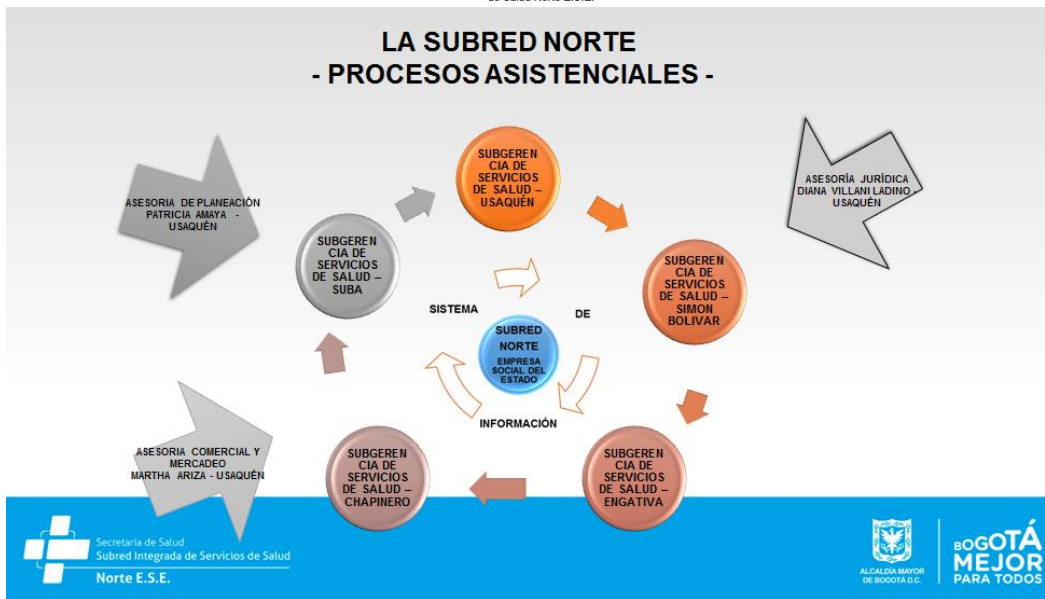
LA SUBRED NORTE
- PROCESOS ASISTENCIALES -

ASESORIA DE PLANEACIÓN PATRICIA AMAYA - USAQUÉN

SUBGERENCIA DE SERVICIOS DE SALUD – USAQUÉN

ASESORÍA JURÍDICA DIANA VILLANI LADINO USAQUÉN

SUBGERENCIA DE SERVICIOS DE SALUD – SUBA

SUBGERENCIA DE SERVICIOS DE SALUD – SIMON BOLIVAR

SISTEMA DE INFORMACIÓN

SUBRED NORTE
EMPRESA SOCIAL DEL ESTADO

ASESORIA COMERCIAL Y MERCADEO MARTHA ARIZA - USAQUÉN

SUBGERENCIA DE SERVICIOS DE SALUD – CHAPINERO

SUBGERENCIA DE SERVICIOS DE SALUD – ENGATIVA

Secretaría de Salud
Subred Integrada de Servicios de Salud
Norte E.S.E.

ALCALDÍA MAYOR DE BOGOTÁ D.C.

BOGOTÁ MEJOR PARA TODOS